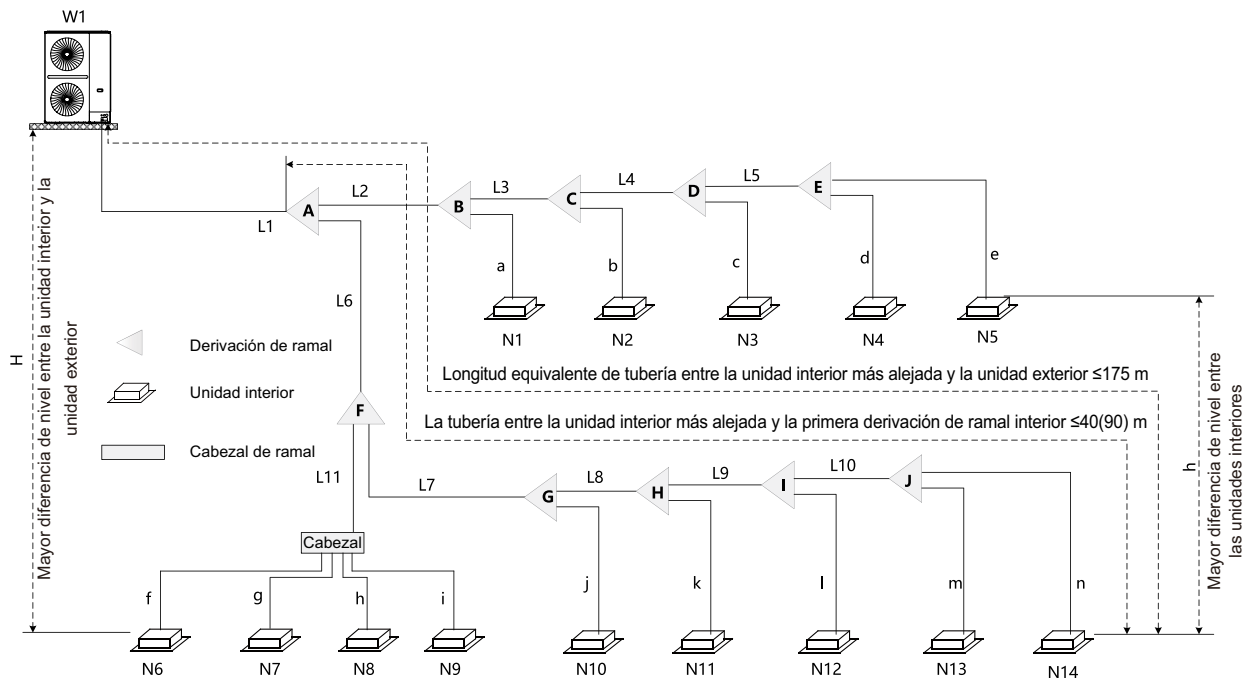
W1

H

Mayor diferencia de nivel entre la unidad interior y la unidad exterior

L1
A
L2
B
L3
C
L4
D
L5
E

a
b
c
d
e

N1
N2
N3
N4
N5

L6

Derivación de ramal

Unidad interior

Cabezal de ramal

Longitud equivalente de tubería entre la unidad interior más alejada y la unidad exterior ≤175 m

La tubería entre la unidad interior más alejada y la primera derivación de ramal interior ≤40(90) m

F
L11
L7
G
L8
H
L9
I
L10
J

Cabezal

f
g
h
i
j
k
l
m
n

N6
N7
N8
N9
N10
N11
N12
N13
N14

h

Mayor diferencia de nivel entre las unidades interiores